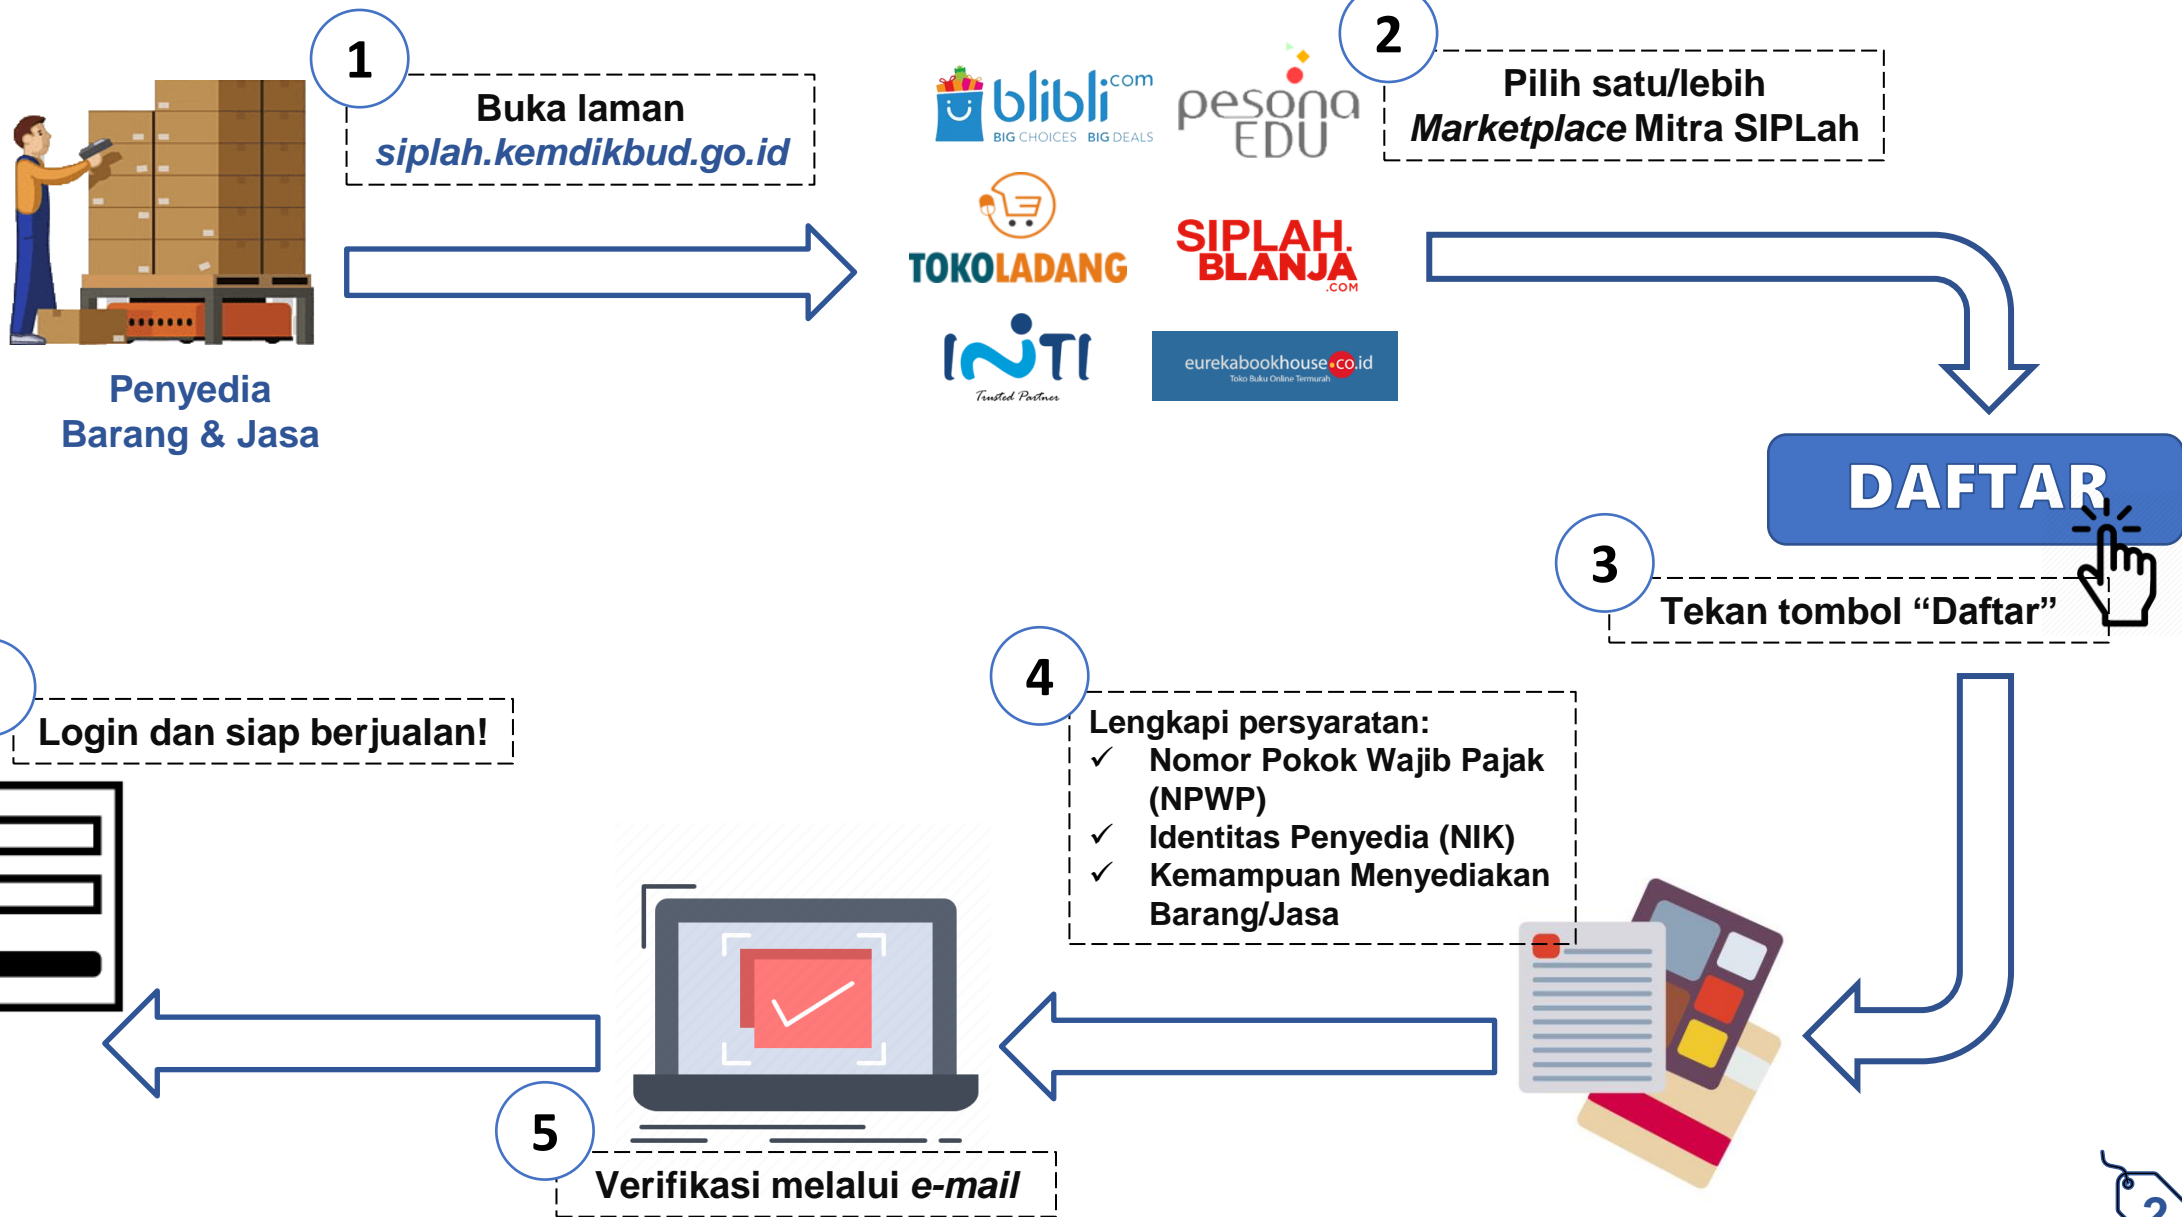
1

Buka laman
siplah.kemdikbud.go.id

Penyedia
Barang & Jasa

blibli.com BIG CHOICES BIG DEALS

pesona EDU

TOKOLADANG

SIPLAH BLANJA .COM

INTI Trusted Partner

eurekabookhouse.co.id Toko Buku Online Termurah

2

Pilih satu/lebih
*Marketplace* Mitra SIPLah

DAFTAR

3

Tekan tombol “Daftar”

4

Lengkapi persyaratan:
✓ Nomor Pokok Wajib Pajak (NPWP)
✓ Identitas Penyedia (NIK)
✓ Kemampuan Menyediakan Barang/Jasa

5

Verifikasi melalui *e-mail*

Login dan siap berjualan!

2